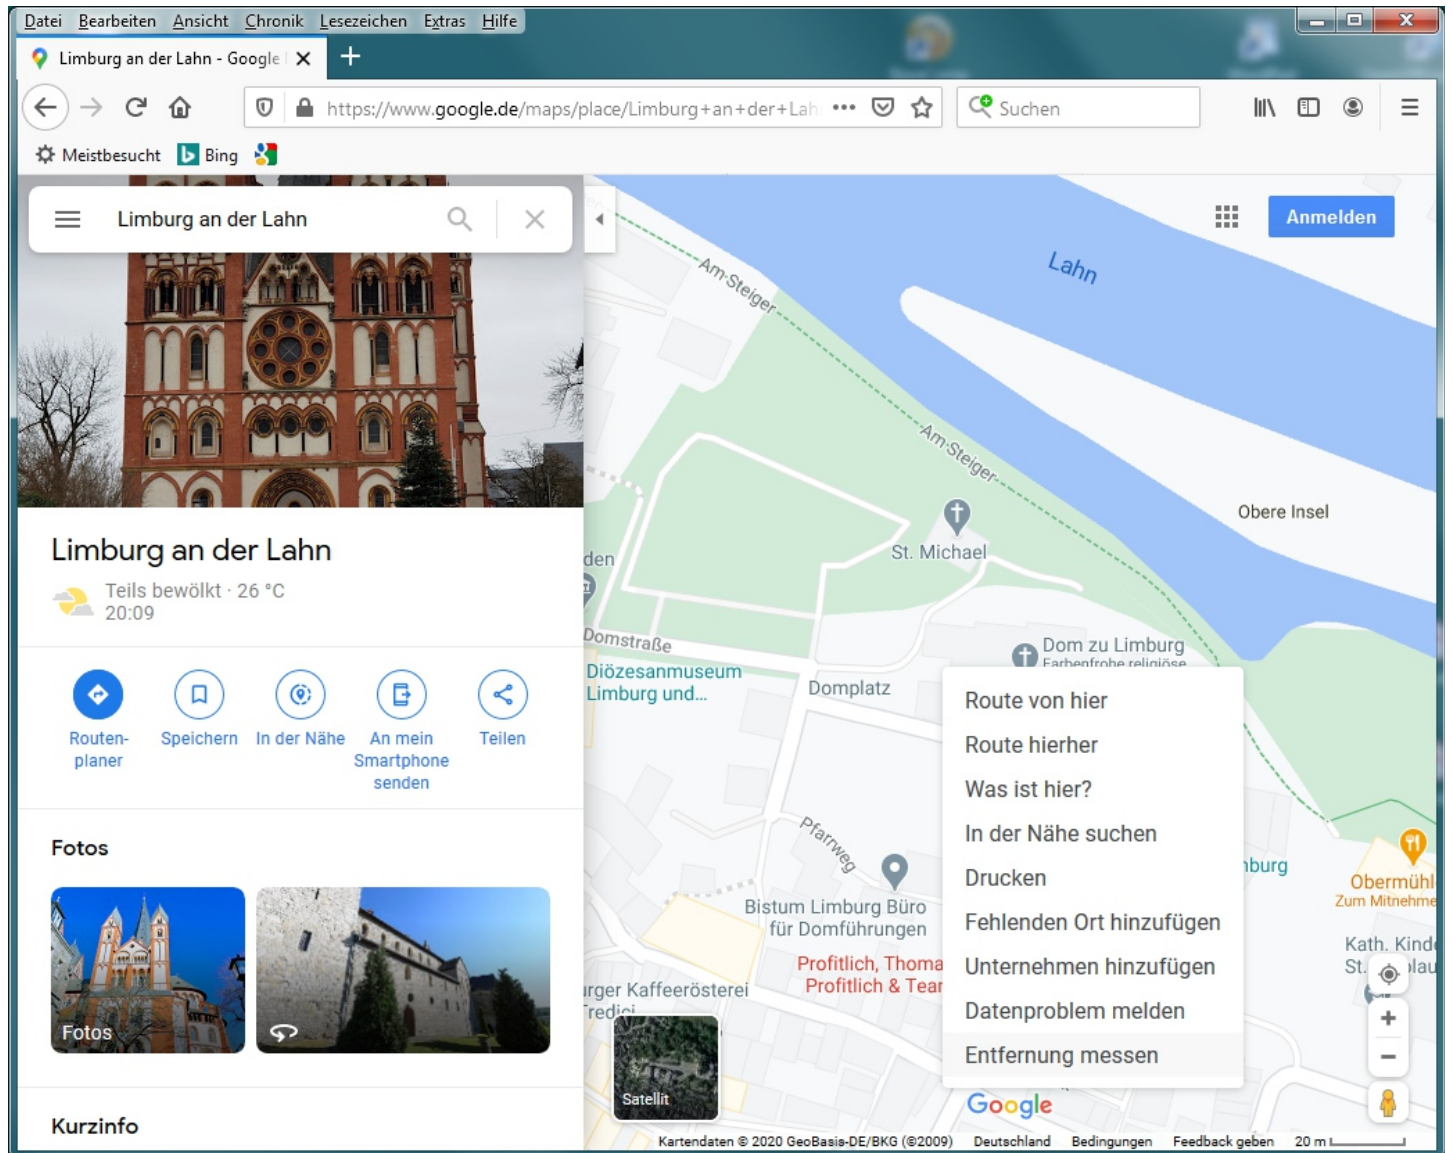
Datei Bearbeiten Ansicht Chronik Lesezeichen Extras Hilfe

Limburg an der Lahn - Google

https://www.google.de/maps/place/Limburg+an+der+Lah

Suchen

Meistbesucht Bing

Limburg an der Lahn

Anmelden

Limburg an der Lahn

Teils bewölkt · 26 °C
20:09

Routenplaner
Speichern
In der Nähe
An mein Smartphone senden
Teilen

Fotos

Fotos

Kurzinfo

Lahn
Am Steiger
Am Steiger
Obere Insel
St. Michael
den
Domstraße
Dom zu Limburg
Farbenfrohe religiöse
Diözesanmuseum Limburg und...
Domplatz
Pfarrweg
Bistum Limburg Büro für Domführungen
Profitlich, Thoma
Profitlich & Tear
rger Kaffeerösterei
Fredici
burg
Obermühl
Zum Mitnehme
Kath. Kind
St. lau

Route von hier
Route hierher
Was ist hier?
In der Nähe suchen
Drucken
Fehlenden Ort hinzufügen
Unternehmen hinzufügen
Datenproblem melden
Entfernung messen

Satellit
Google
Kartendaten © 2020 GeoBasis-DE/BKG (©2009) Deutschland Bedingungen Feedback geben 20 m